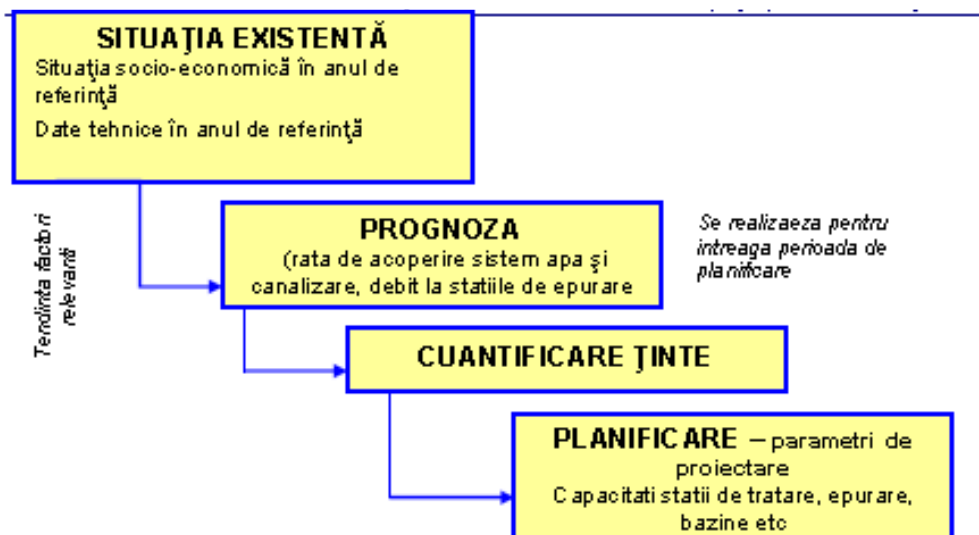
SITUAŢIA EXISTENTĂ
Situaţia socio-economică în anul de referinţă
Date tehnice în anul de referinţă

Tendinta factori relevanti

PROGNOZA
(rata de acoperire sistem apa şi canalizare, debit la statiile de epurare

Se realizeaza pentru intreaga perioada de planificare

CUANTIFICARE ŢINTE

PLANIFICARE – parametri de proiectare
Capacitati statii de tratare, epurare, bazine etc